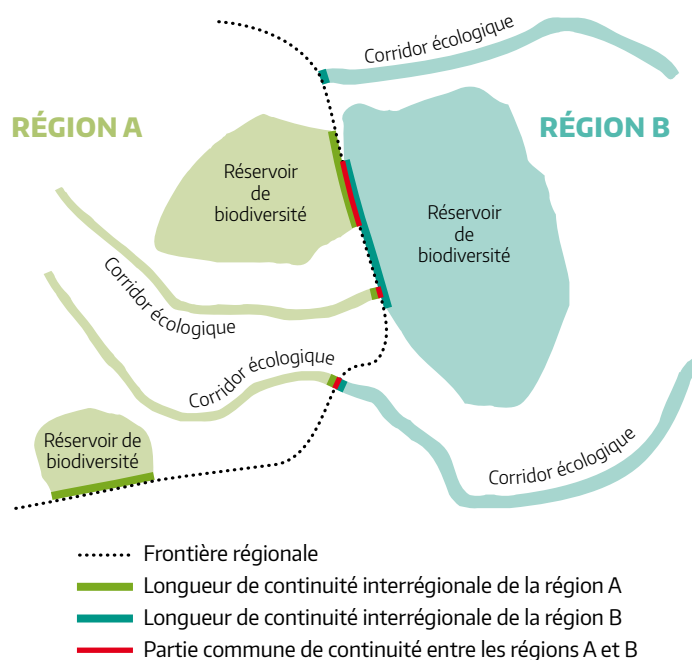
Corridor écologique

RÉGION A

RÉGION B

Réservoir de biodiversité

Réservoir de biodiversité

Corridor écologique

Corridor écologique

Réservoir de biodiversité

Corridor écologique

Frontière régionale
Longueur de continuité interrégionale de la région A
Longueur de continuité interrégionale de la région B
Partie commune de continuité entre les régions A et B